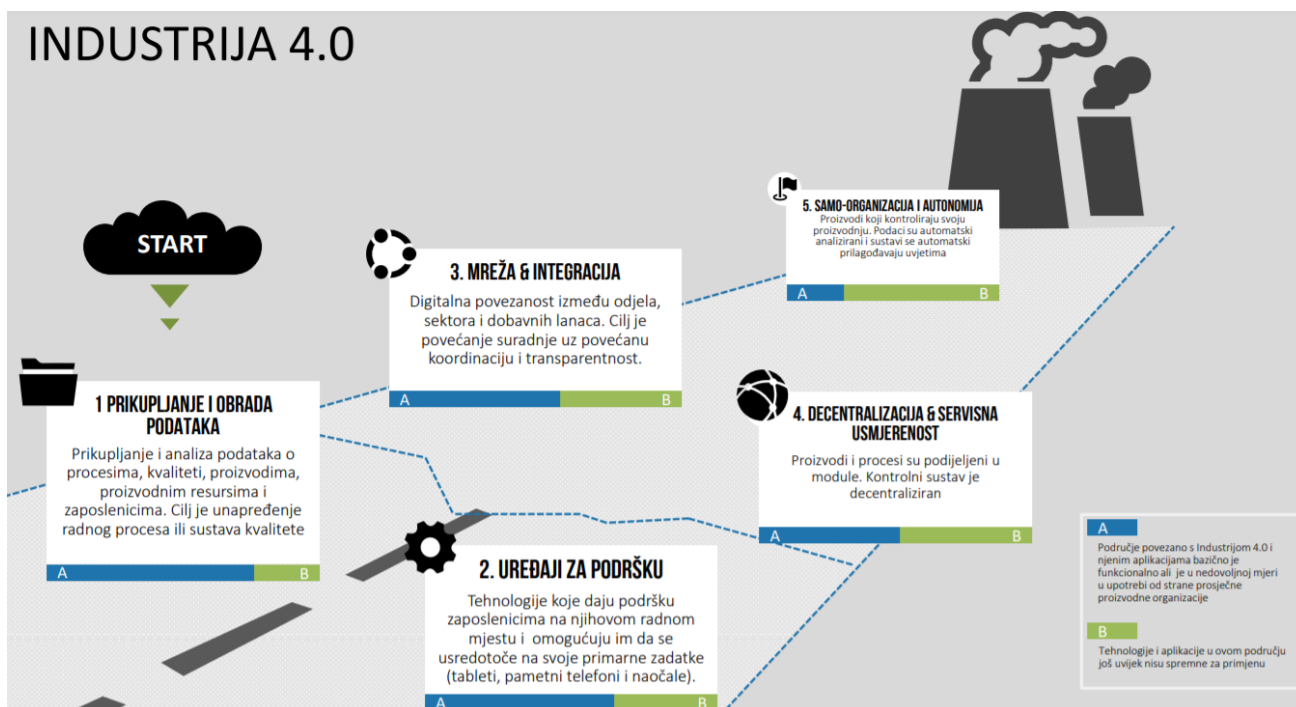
INDUSTRIJA 4.0

START

5. SAMO-ORGANIZACIJA I AUTONOMIJA
Proizvodi koji kontroliraju svoju proizvodnju. Podaci su automatski analizirani i sustavi se automatski prilagođavaju uvjetima

A B

3. MREŽA & INTEGRACIJA
Digitalna povezanost između odjela, sektora i dobavnih lanaca. Cilj je povećanje suradnje uz povećanu koordinaciju i transparentnost.

A B

1 PRIKUPLJANJE I OBRADA PODATAKA
Prikupljanje i analiza podataka o procesima, kvaliteti, proizvodima, proizvodnim resursima i zaposlenicima. Cilj je unapređenje radnog procesa ili sustava kvalitete

A B

4. DECENTRALIZACIJA & SERVISNA USMJERENOST
Proizvodi i procesi su podijeljeni u module. Kontrolni sustav je decentraliziran

A B

2. UREĐAJI ZA PODRŠKU
Tehnologije koje daju podršku zaposlenicima na njihovom radnom mjestu i omogućuju im da se usredotoče na svoje primarne zadatke (tableti, pametni telefoni i naočale).

A B

A
Područje povezano s Industrijom 4.0 i njenim aplikacijama bazično je funkcionalno ali je u nedovoljnoj mjeri u upotrebi od strane prosječne proizvodne organizacije

B
Tehnologije i aplikacije u ovom području još uvijek nisu spremne za primjenu